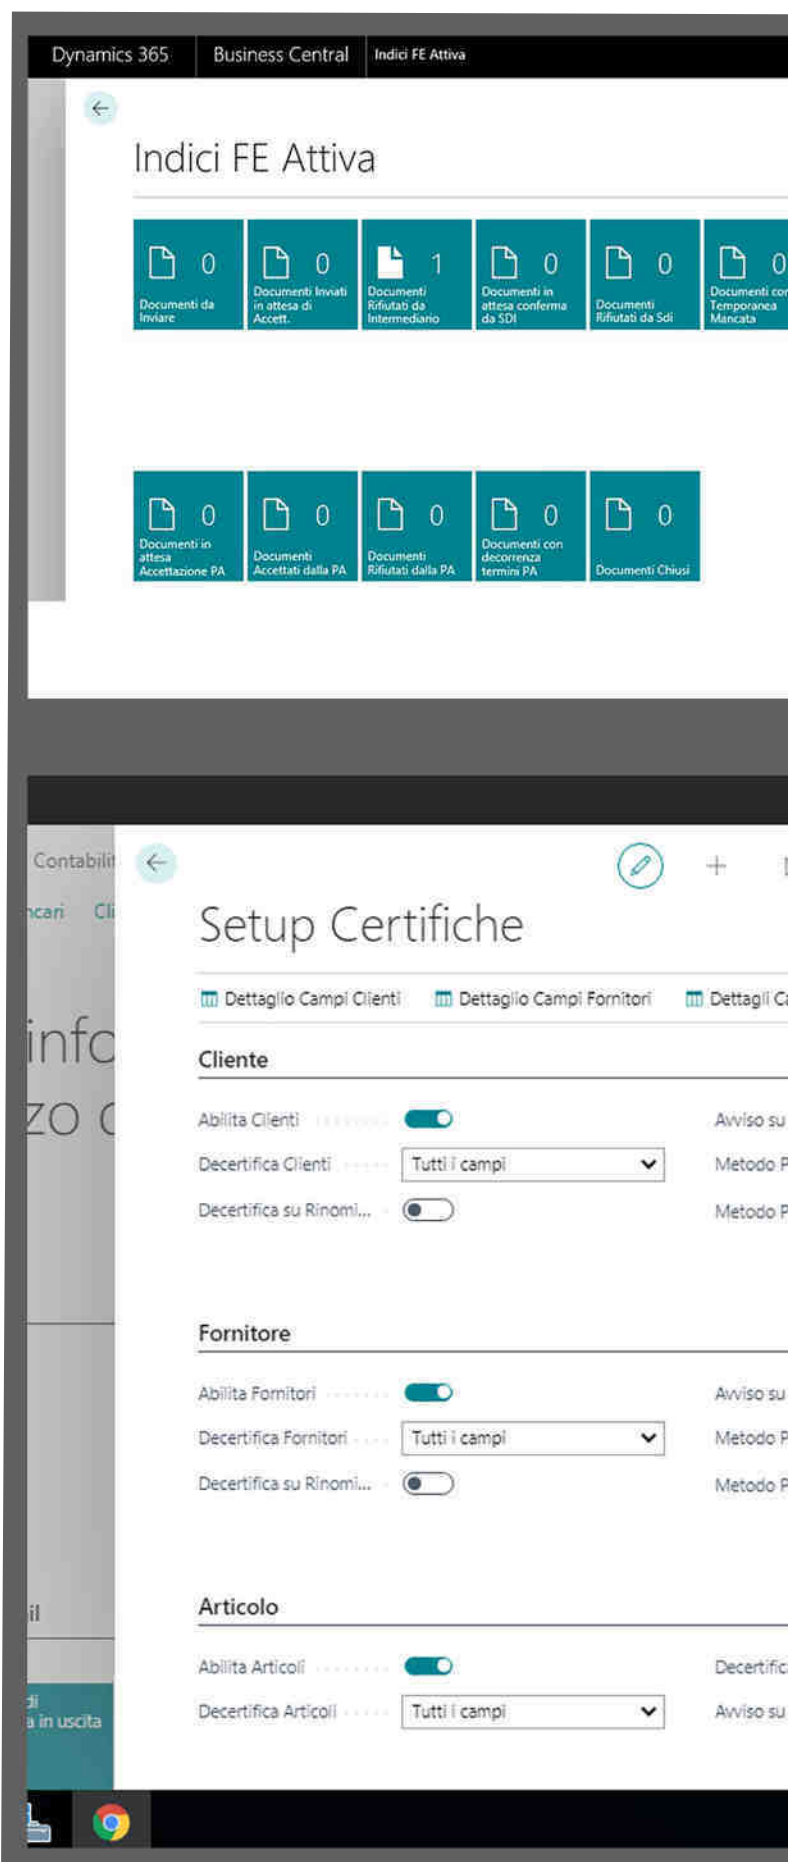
Dynamics 365 Business Central Indici FE Attiva

Indici FE Attiva

0 Documenti da Inviare

0 Documenti Inviati in attesa di Accett.

1 Documenti Rifiutati da Intermediario

0 Documenti in attesa conferma da SDI

0 Documenti Rifiutati da Sdi

0 Documenti co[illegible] Temporanea Mancata

0 Documenti in attesa Accettazione PA

0 Documenti Accettati dalla PA

0 Documenti Rifiutati dalla PA

0 Documenti con decorrenza termini PA

0 Documenti Chiusi

Contabilit

ncari Cli

info

zo c

il

di
a in uscita

Setup Certifiche

Dettaglio Campi Clienti Dettaglio Campi Fornitori Dettagli C

Cliente

Abilita Clienti

Decertifica Clienti Tutti i campi

Decertifica su Rinomi...

Avviso su

Metodo P

Metodo P

Fornitore

Abilita Fornitori

Decertifica Fornitori Tutti i campi

Decertifica su Rinomi...

Avviso su

Metodo P

Metodo P

Articolo

Abilita Articoli

Decertifica Articoli Tutti i campi

Decertific

Avviso su